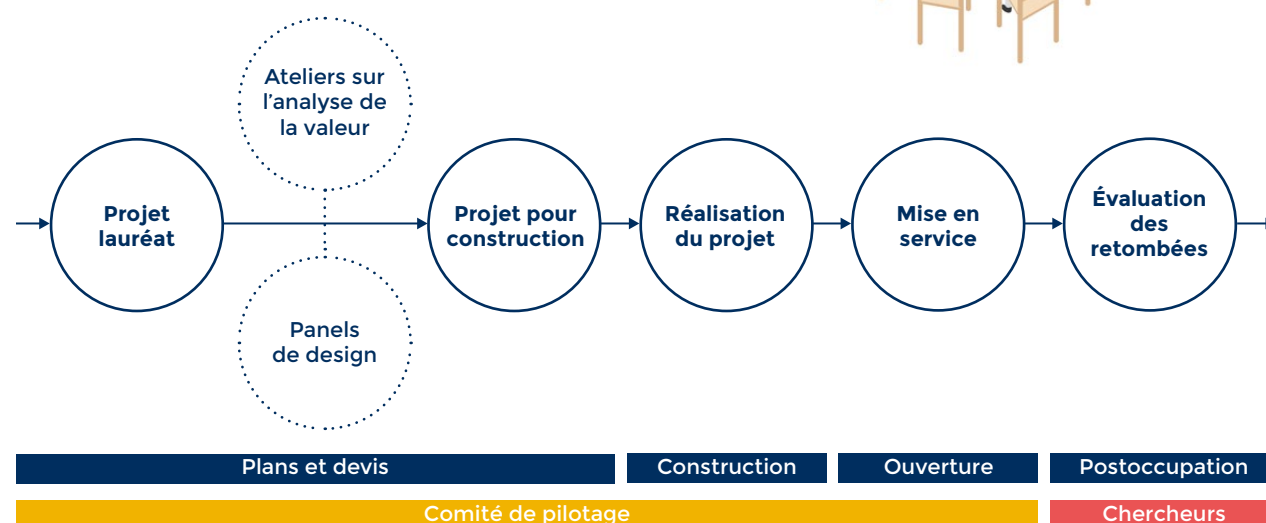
Ateliers sur l'analyse de la valeur

Projet lauréat

Panels de design

Projet pour construction

Réalisation du projet

Mise en service

Évaluation des retombées

Plans et devis

Construction

Ouverture

Postoccupation

Comité de pilotage

Chercheurs